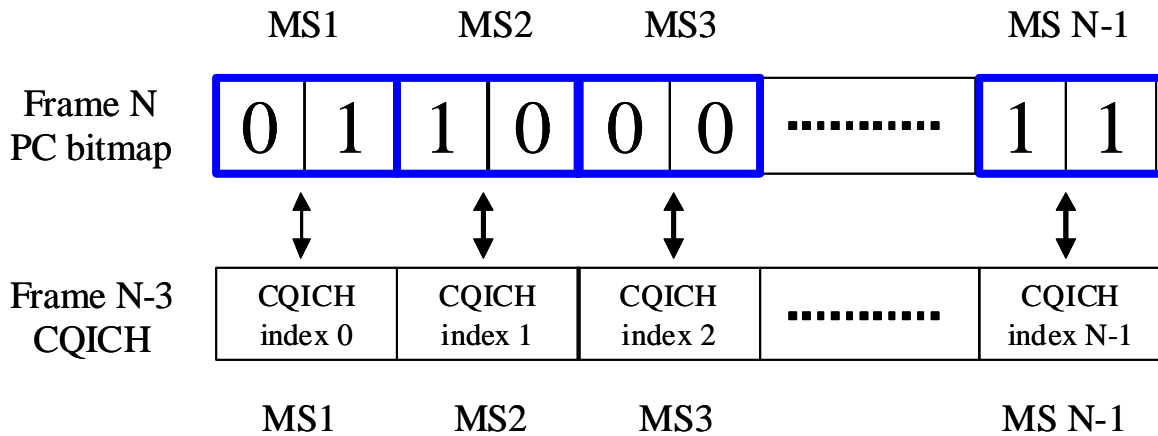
MS1 MS2 MS3 MS N-1

Frame N PC bitmap

| 0 | 1 | 1 | 0 | 0 | 0 | ......... | 1 | 1 |
|---|---|---|---|---|---|---|---|---|

Frame N-3 CQICH

| CQICH index 0 | CQICH index 1 | CQICH index 2 | ......... | CQICH index N-1 |
|---|---|---|---|---|

MS1 MS2 MS3 MS N-1